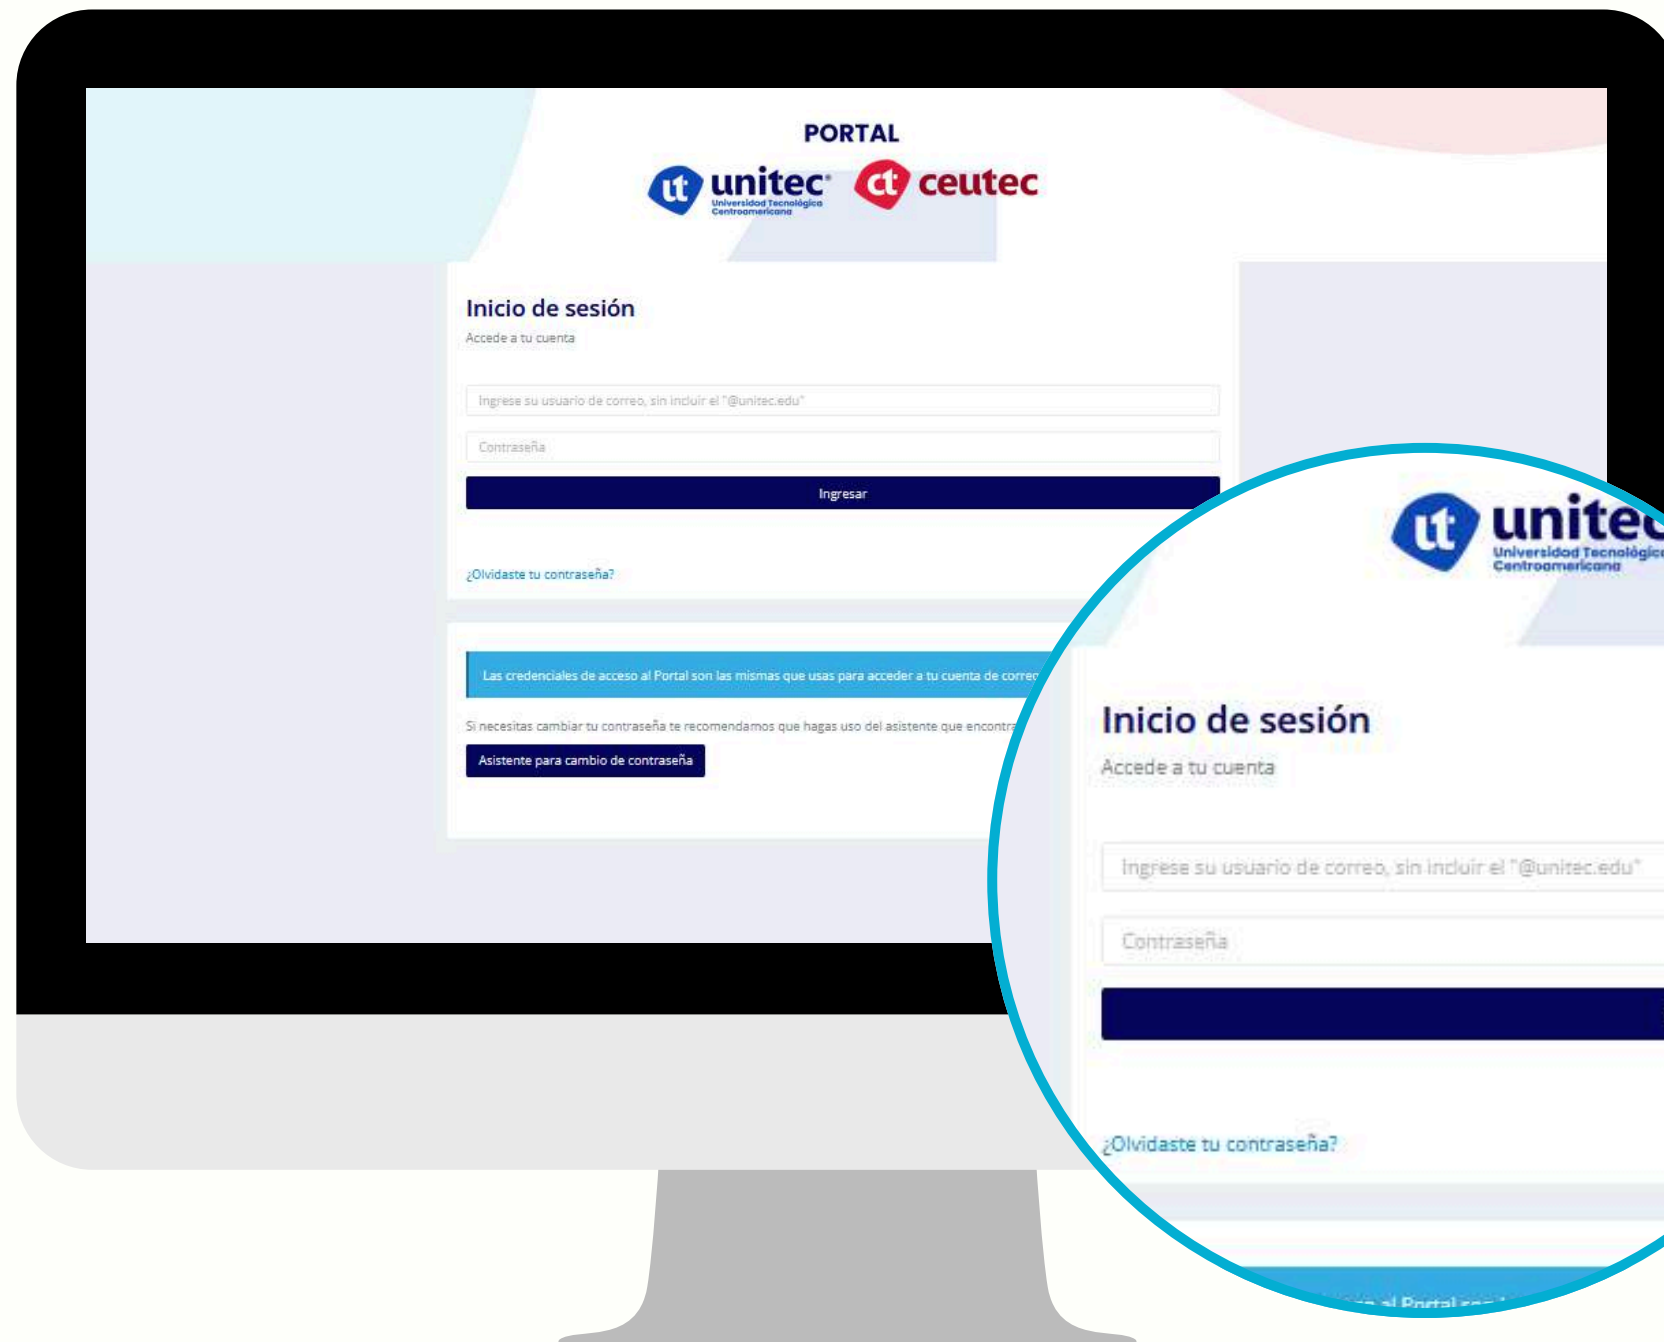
PORTAL

ut unitec
Universidad Tecnológica Centroamericana

ct ceutec

Inicio de sesión
Accede a tu cuenta

Ingrese su usuario de correo, sin incluir el "@unitec.edu"

Contraseña

Ingresar

¿Olvidaste tu contraseña?

Las credenciales de acceso al Portal son las mismas que usas para acceder a tu cuenta de correo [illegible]

Si necesitas cambiar tu contraseña te recomendamos que hagas uso del asistente que encontra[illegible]

Asistente para cambio de contraseña

ut unitec
Universidad Tecnológica Centroamericana

Inicio de sesión
Accede a tu cuenta

Ingrese su usuario de correo, sin incluir el "@unitec.edu"

Contraseña

¿Olvidaste tu contraseña?

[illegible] al Portal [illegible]